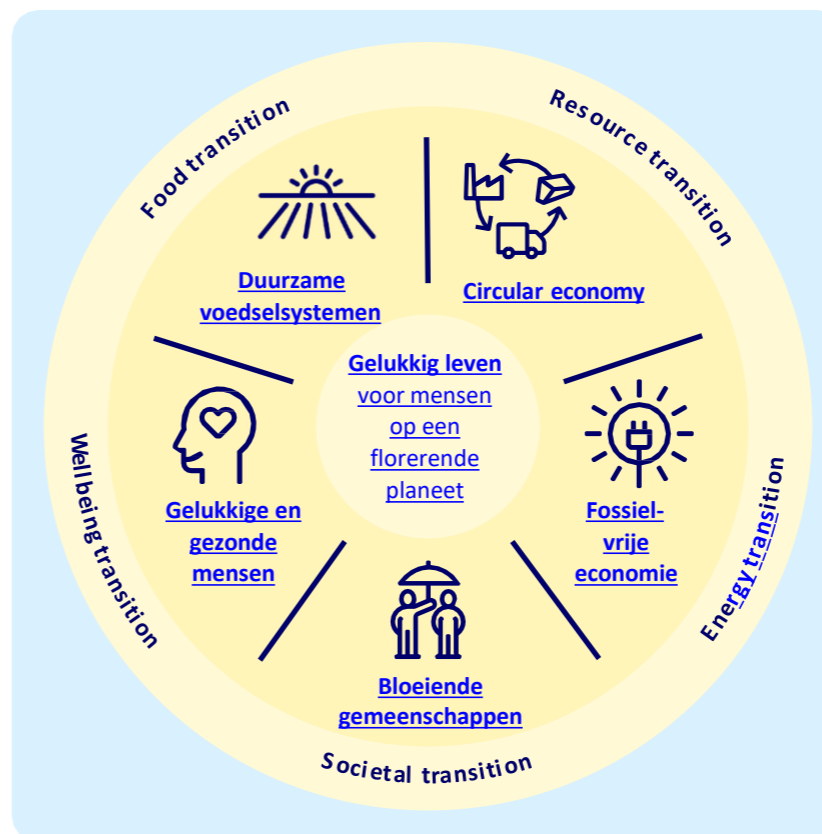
Food transition

Resource transition

Duurzame voedselsystemen

Circular economy

Gelukkig leven voor mensen op een florerende planeet

Gelukkige en gezonde mensen

Fossiel-vrije economie

Wellbeing transition

Energy transition

Bloeiende gemeenschappen

Societal transition